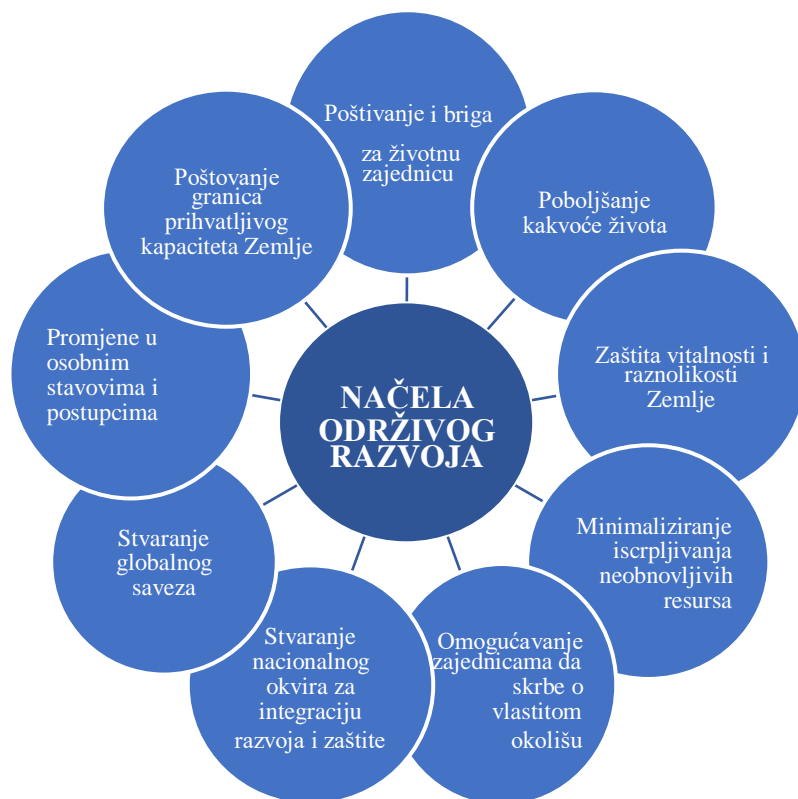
NAČELA ODRŽIVOG RAZVOJA

Poštivanje i briga za životnu zajednicu

Poboljšanje kakvoće života

Zaštita vitalnosti i raznolikosti Zemlje

Minimaliziranje iscrpljivanja neobnovljivih resursa

Omogućavanje zajednicama da skrbe o vlastitom okolišu

Stvaranje nacionalnog okvira za integraciju razvoja i zaštite

Stvaranje globalnog saveza

Promjene u osobnim stavovima i postupcima

Poštovanje granica prihvatljivog kapaciteta Zemlje